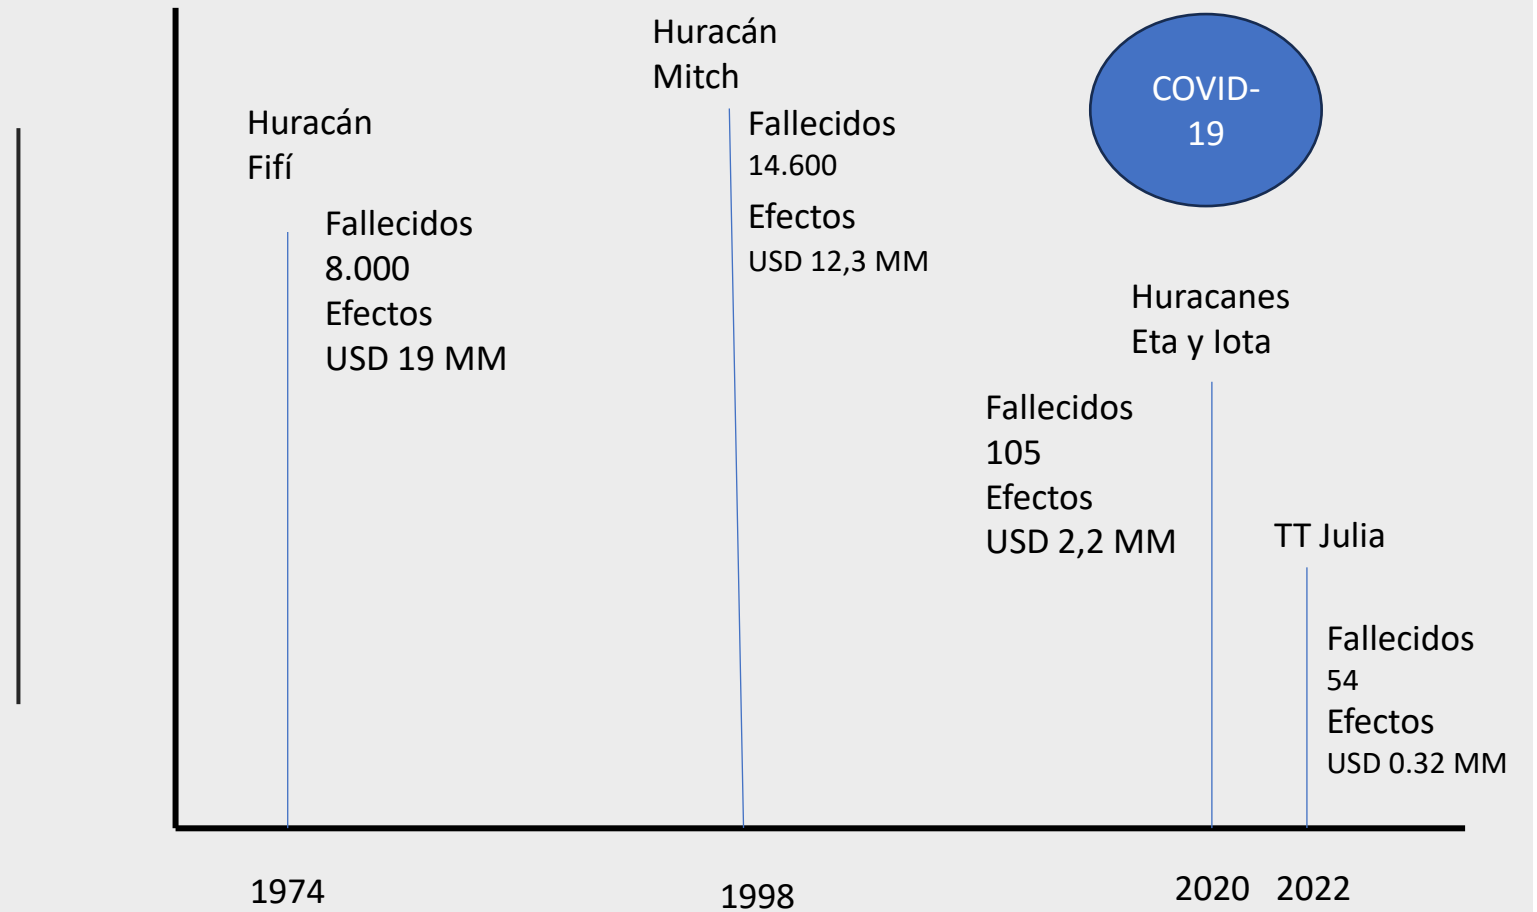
Huracán Mitch

COVID-19

Huracán Fifí

Fallecidos
14.600

Efectos
USD 12,3 MM

Fallecidos
8.000
Efectos
USD 19 MM

Huracanes Eta y Iota

Fallecidos
105
Efectos
USD 2,2 MM

TT Julia

Fallecidos
54
Efectos
USD 0.32 MM

1974

1998

2020 2022